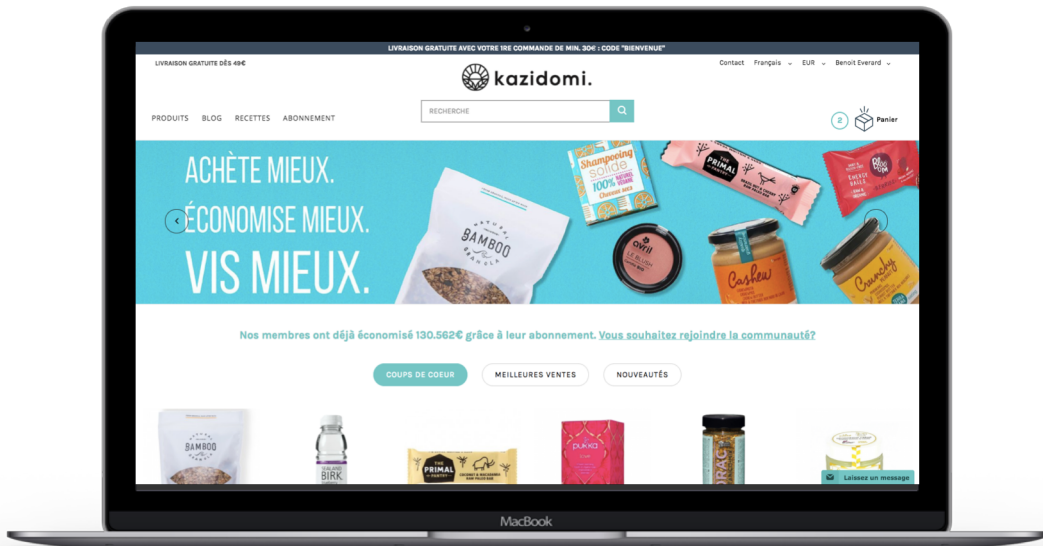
LIVRAISON GRATUITE AVEC VOTRE 1RE COMMANDE DE MIN. 30€ : CODE "BIENVENUE"

LIVRAISON GRATUITE DÈS 49€

kazidomi.

Contact Français EUR Benoit Everard

PRODUITS BLOG RECETTES ABONNEMENT

RECHERCHE

2 Panier

ACHÈTE MIEUX.
ÉCONOMISE MIEUX.
VIS MIEUX.

BAMBOO

Shampooing solide 100% NATUREL

THE PRIMAL PANTRY

OWII LE BLUSH

Cashew

Crunchy

Nos membres ont déjà économisé 130.562€ grâce à leur abonnement. Vous souhaitez rejoindre la communauté?

COUPS DE COEUR MEILLEURES VENTES NOUVEAUTÉS

BAMBOO

BIRK

THE PRIMAL PANTRY

pukka

Laissez un message

MacBook